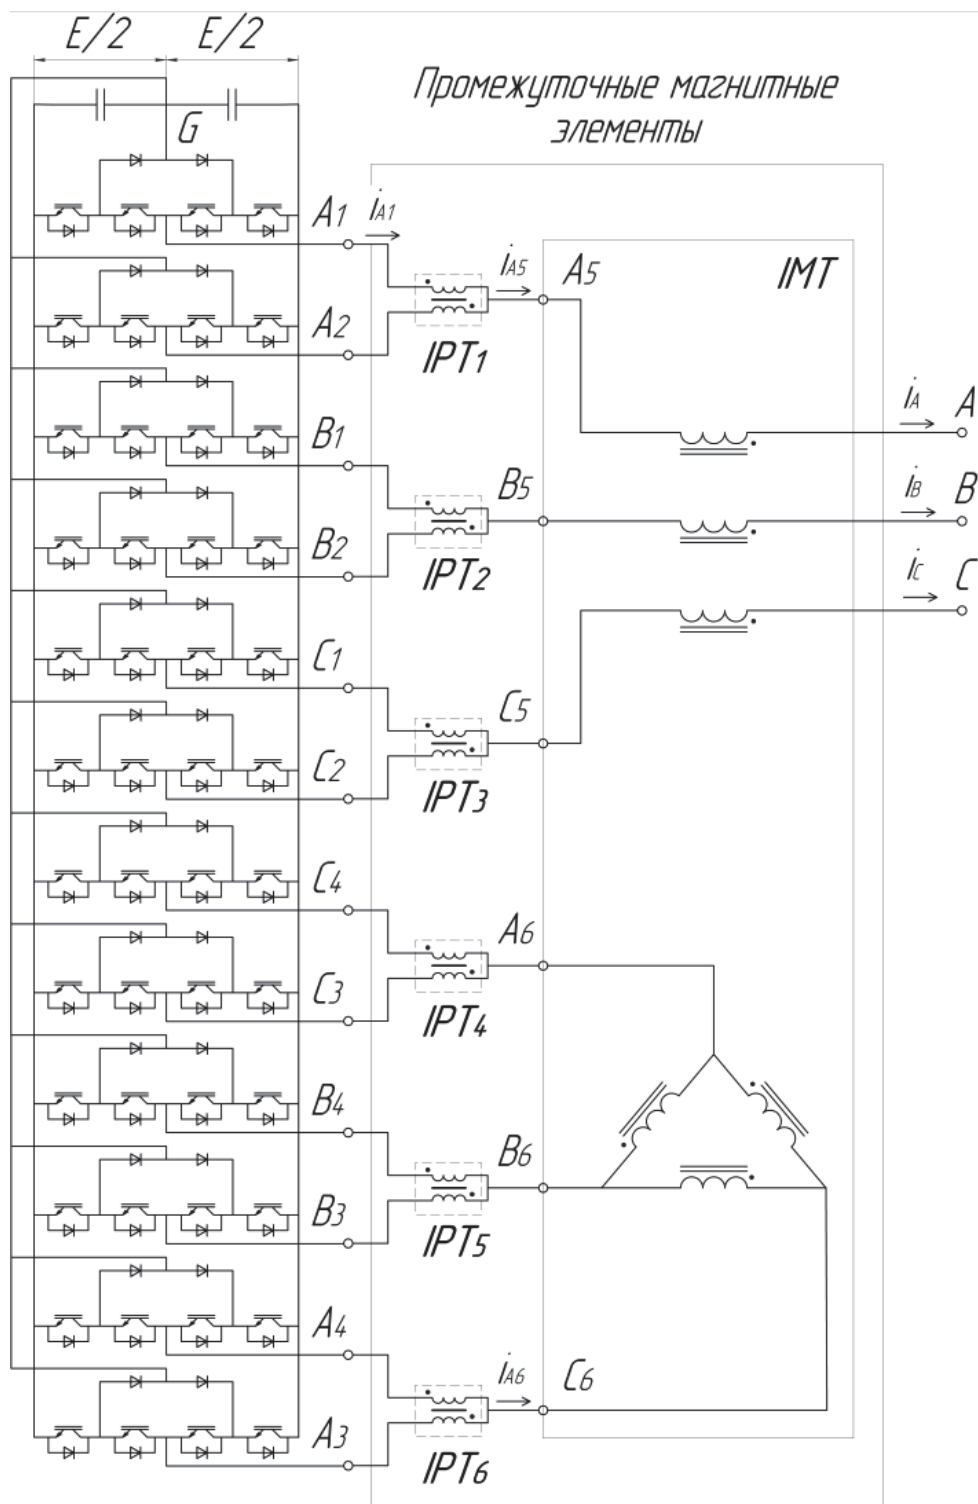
E/2 E/2

Промежуточные магнитные элементы

G

$A_1$ $\dot{i}_{A1}$

$\dot{i}_{A5}$ $A_5$

IMT

$A_2$

$IPT_1$

$\dot{i}_A$ A

$B_1$

$B_5$

$\dot{i}_B$ B

$B_2$

$IPT_2$

$\dot{i}_C$ C

$C_1$

$C_5$

$C_2$

$IPT_3$

$C_4$

$A_6$

$C_3$

$IPT_4$

$B_4$

$B_6$

$B_3$

$IPT_5$

$A_4$

$\dot{i}_{A6}$ $C_6$

$A_3$

$IPT_6$